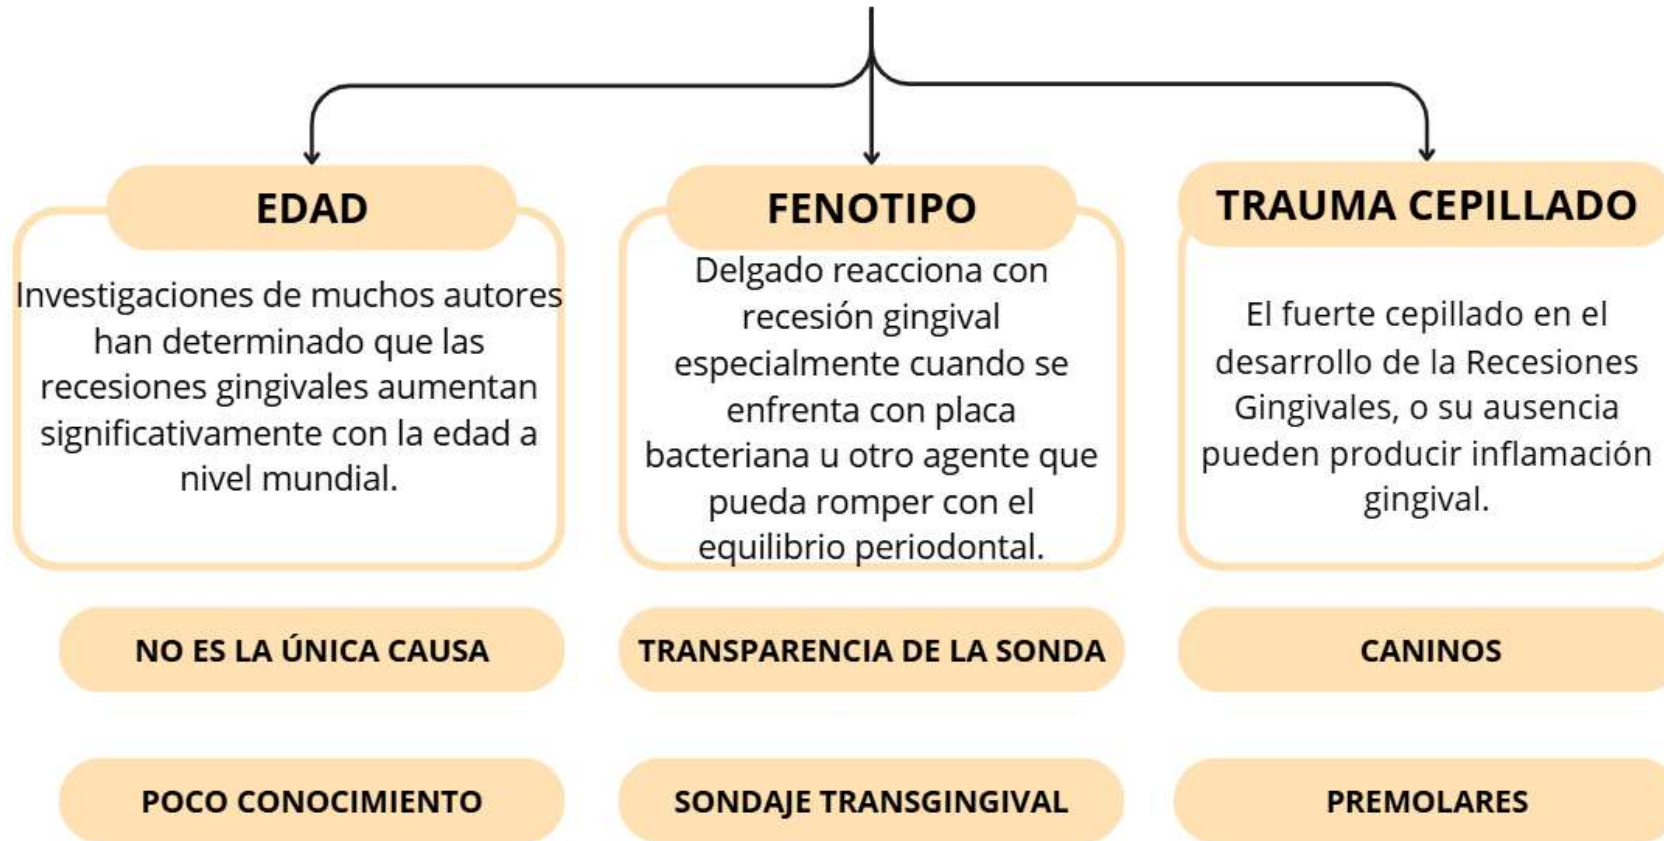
EDAD

Investigaciones de muchos autores han determinado que las recesiones gingivales aumentan significativamente con la edad a nivel mundial.

FENOTIPO

Delgado reacciona con recesión gingival especialmente cuando se enfrenta con placa bacteriana u otro agente que pueda romper con el equilibrio periodontal.

TRAUMA CEPILLADO

El fuerte cepillado en el desarrollo de la Recesiones Gingivales, o su ausencia pueden producir inflamación gingival.

NO ES LA ÚNICA CAUSA

TRANSPARENCIA DE LA SONDA

CANINOS

POCO CONOCIMIENTO

SONDAJE TRANSGINGIVAL

PREMOLARES